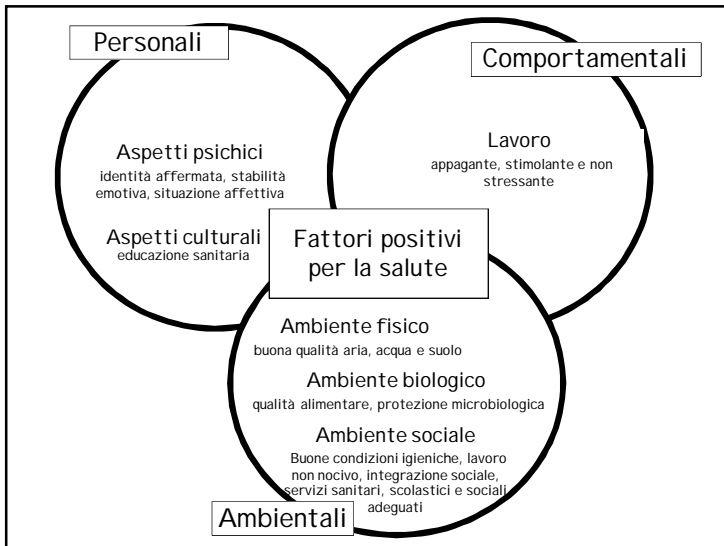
Personali

Comportamentali

Aspetti psichici
identità affermata, stabilità emotiva, situazione affettiva

Aspetti culturali
educazione sanitaria

Lavoro
appagante, stimolante e non stressante

Fattori positivi per la salute

Ambiente fisico
buona qualità aria, acqua e suolo

Ambiente biologico
qualità alimentare, protezione microbiologica

Ambiente sociale
Buone condizioni igieniche, lavoro non nocivo, integrazione sociale, servizi sanitari, scolastici e sociali adeguati

Ambientali